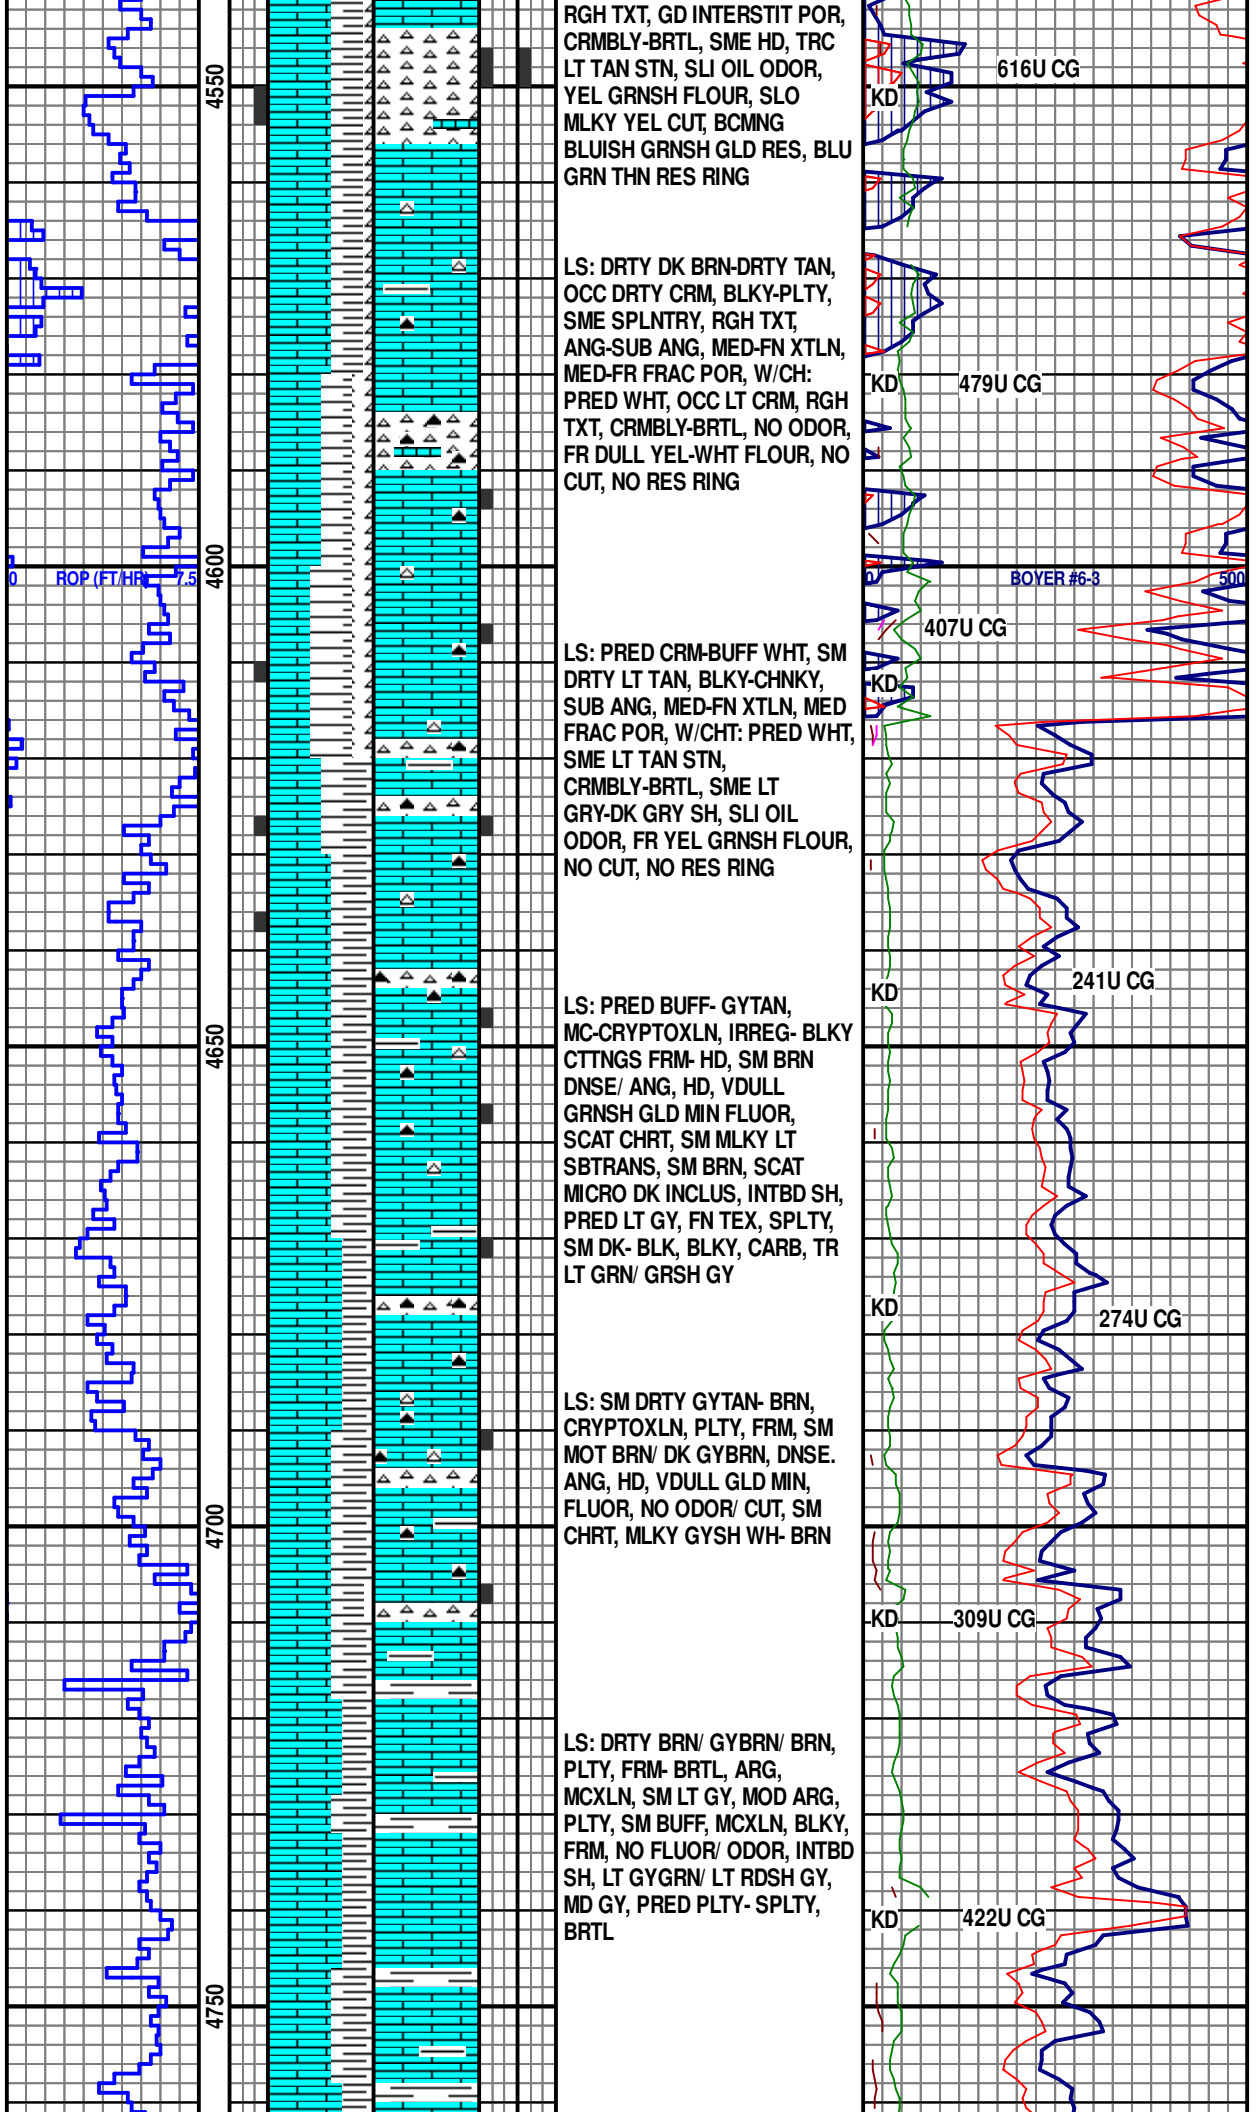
0 ROP (FT/HR) 7.5

4550

4600

4650

4700

4750

RGH TXT, GD INTERSTIT POR, CRMBLY-BRTL, SME HD, TRC LT TAN STN, SLI OIL ODOR, YEL GRNSH FLOUR, SLO MLKY YEL CUT, BCMNG BLUISH GRNSH GLD RES, BLU GRN THN RES RING

LS: DRTY DK BRN-DRTY TAN, OCC DRTY CRM, BLKY-PLTY, SME SPLNTRY, RGH TXT, ANG-SUB ANG, MED-FN XTLN, MED-FR FRAC POR, W/CH: PRED WHT, OCC LT CRM, RGH TXT, CRMBLY-BRTL, NO ODOR, FR DULL YEL-WHT FLOUR, NO CUT, NO RES RING

LS: PRED CRM-BUFF WHT, SM DRTY LT TAN, BLKY-CHNKY, SUB ANG, MED-FN XTLN, MED FRAC POR, W/CHT: PRED WHT, SME LT TAN STN, CRMBLY-BRTL, SME LT GRY-DK GRY SH, SLI OIL ODOR, FR YEL GRNSH FLOUR, NO CUT, NO RES RING

LS: PRED BUFF- GYTAN, MC-CRYPTOXLN, IRREG- BLKY CTTNGS FRM- HD, SM BRN DNSE/ ANG, HD, VDULL GRNSH GLD MIN FLUOR, SCAT CHRT, SM MLKY LT SBTRANS, SM BRN, SCAT MICRO DK INCLUS, INTBD SH, PRED LT GY, FN TEX, SPLTY, SM DK- BLK, BLKY, CARB, TR LT GRN/ GRSH GY

LS: SM DRTY GYTAN- BRN, CRYPTOXLN, PLTY, FRM, SM MOT BRN/ DK GYBRN, DNSE. ANG, HD, VDULL GLD MIN, FLUOR, NO ODOR/ CUT, SM CHRT, MLKY GYSH WH- BRN

LS: DRTY BRN/ GYBRN/ BRN, PLTY, FRM- BRTL, ARG, MCXLN, SM LT GY, MOD ARG, PLTY, SM BUFF, MCXLN, BLKY, FRM, NO FLUOR/ ODOR, INTBD SH, LT GYGRN/ LT RDSH GY, MD GY, PRED PLTY- SPLTY, BRTL

616U CG
KD
479U CG
KD
0 BOYER #6-3 500
407U CG
KD
KD
241U CG
KD
274U CG
KD
309U CG
KD
422U CG